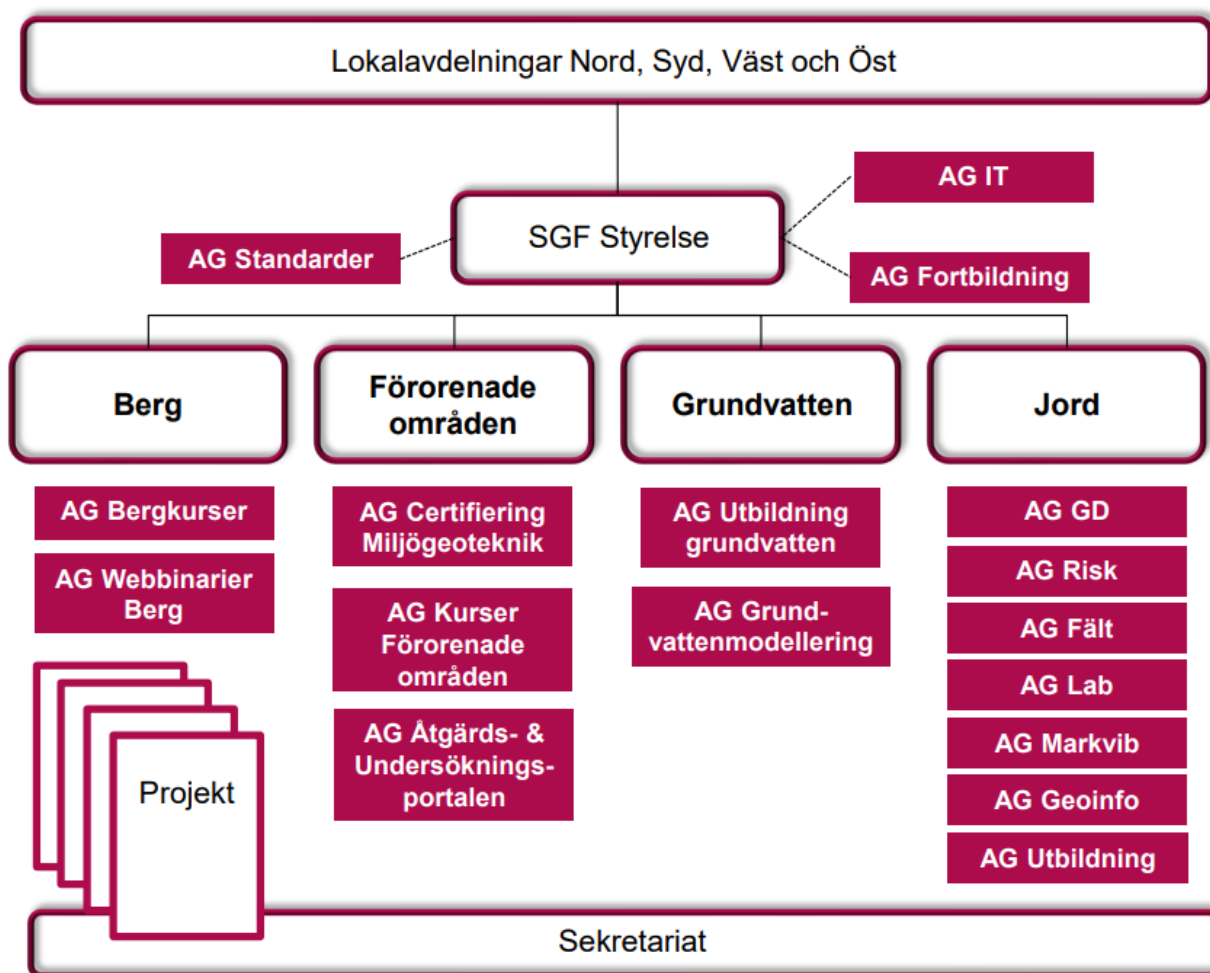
Lokalavdelningar Nord, Syd, Väst och Öst

AG IT

SGF Styrelse

AG Standarder

AG Fortbildning

Berg

Förorenade områden

Grundvatten

Jord

AG Bergkurser

AG Webbinarier Berg

AG Certifiering Miljögeoteknik

AG Kurser Förorenade områden

AG Åtgärds- & Undersökningsportalen

AG Utbildning grundvatten

AG Grundvattenmodellering

AG GD

AG Risk

AG Fält

AG Lab

AG Markvib

AG Geoinfo

AG Utbildning

Projekt

Sekretariat